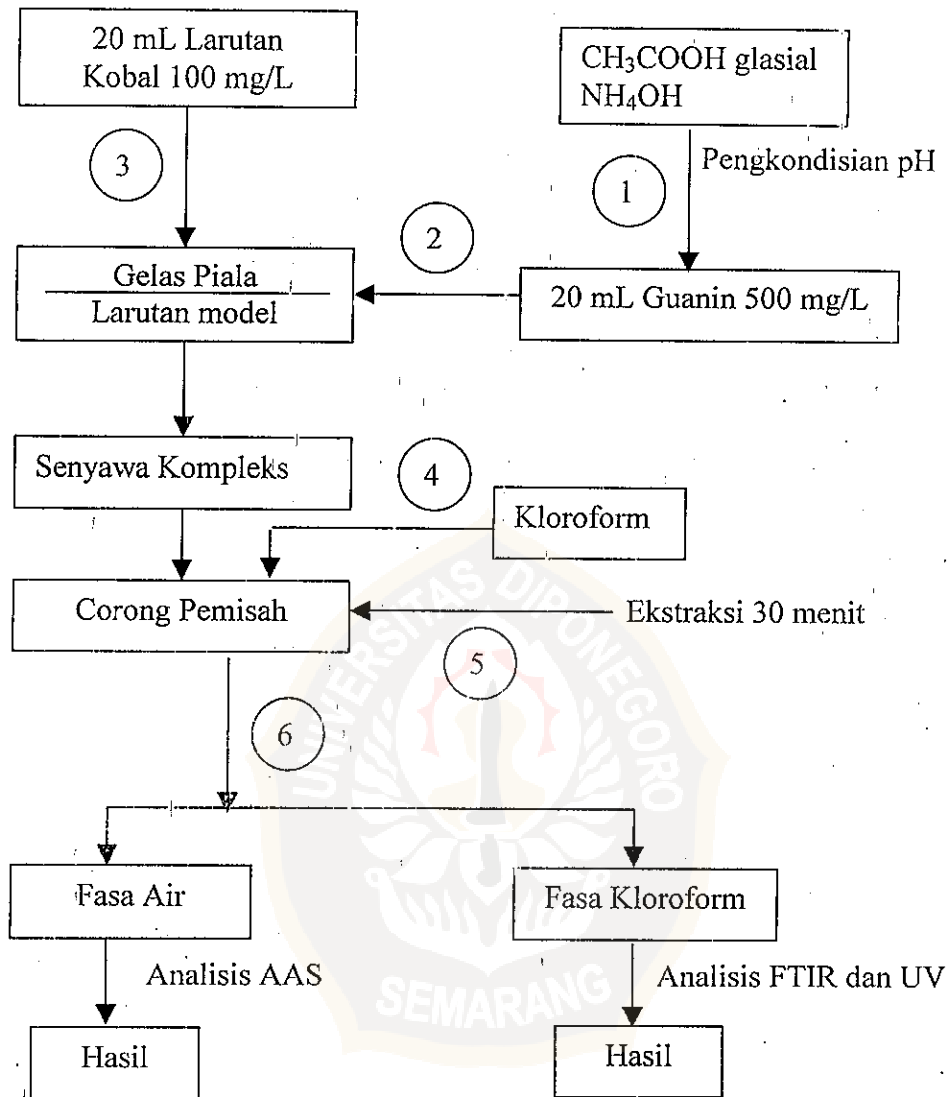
20 mL Larutan Kobal 100 mg/L

$CH_3COOH$ glasial
$NH_4OH$

3

Pengkondisian pH

1

2

Gelas Piala
Larutan model

20 mL Guanin 500 mg/L

Senyawa Kompleks

4

Kloroform

Corong Pemisah

Ekstraksi 30 menit

5

6

UNIVERSITAS DIPONEGORO
SEMARANG

Fasa Air

Fasa Kloroform

Analisis AAS

Analisis FTIR dan UV

Hasil

Hasil